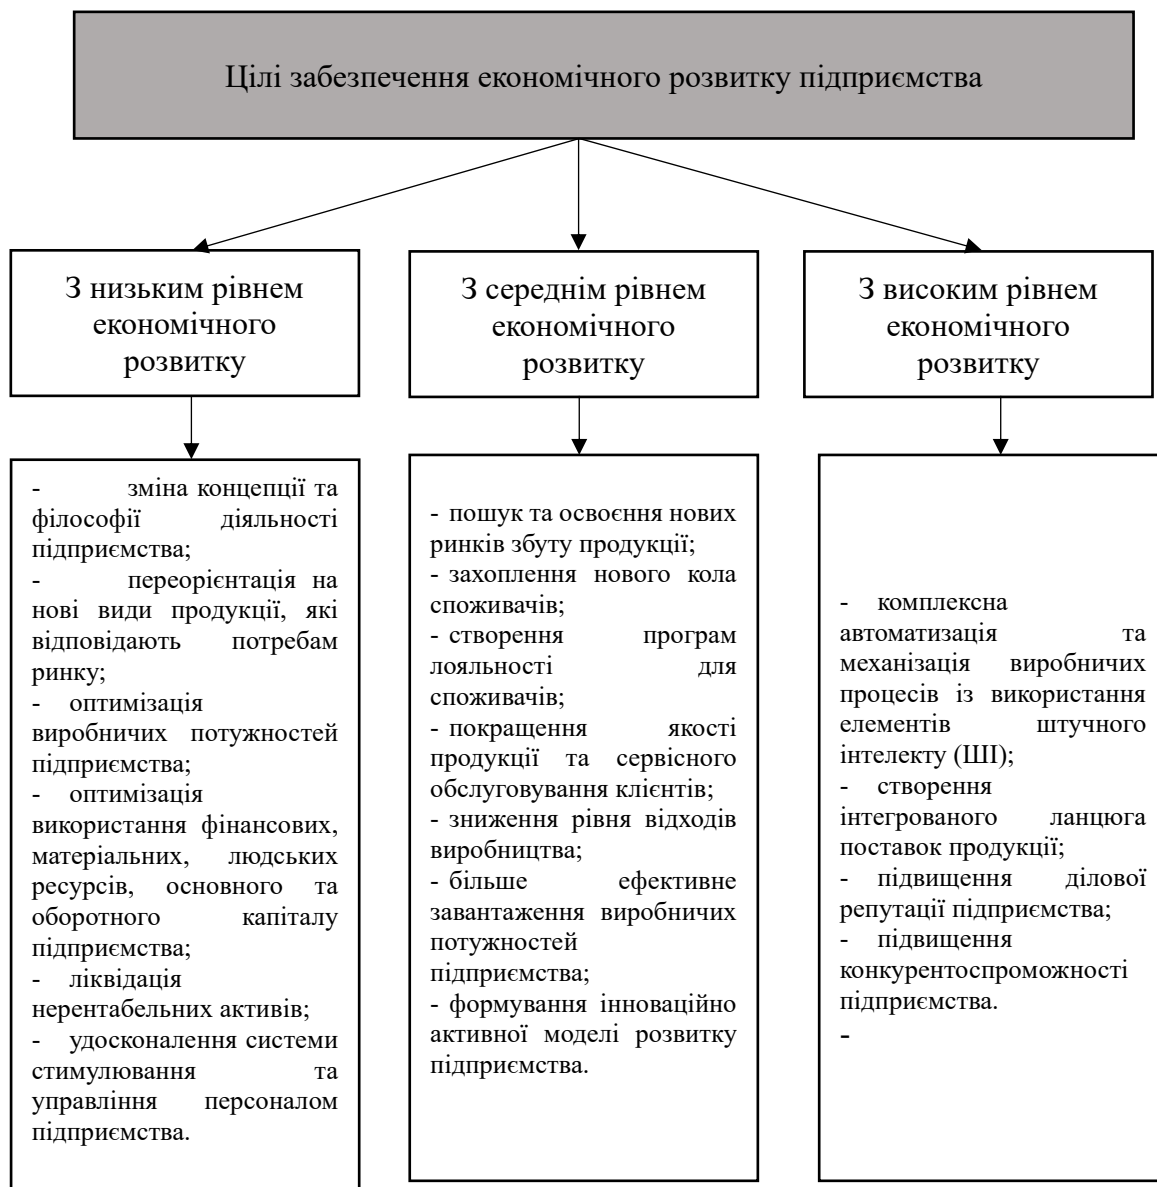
Цілі забезпечення економічного розвитку підприємства

З низьким рівнем економічного розвитку

З середнім рівнем економічного розвитку

З високим рівнем економічного розвитку

- зміна концепції та філософії діяльності підприємства;
- переорієнтація на нові види продукції, які відповідають потребам ринку;
- оптимізація виробничих потужностей підприємства;
- оптимізація використання фінансових, матеріальних, людських ресурсів, основного та оборотного капіталу підприємства;
- ліквідація нерентабельних активів;
- удосконалення системи стимулювання та управління персоналом підприємства.

- пошук та освоєння нових ринків збуту продукції;
- захоплення нового кола споживачів;
- створення програм лояльності для споживачів;
- покращення якості продукції та сервісного обслуговування клієнтів;
- зниження рівня відходів виробництва;
- більше ефективне завантаження виробничих потужностей підприємства;
- формування інноваційно активної моделі розвитку підприємства.

- комплексна автоматизація та механізація виробничих процесів із використання елементів штучного інтелекту (ШІ);
- створення інтегрованого ланцюга поставок продукції;
- підвищення ділової репутації підприємства;
- підвищення конкурентоспроможності підприємства.
-